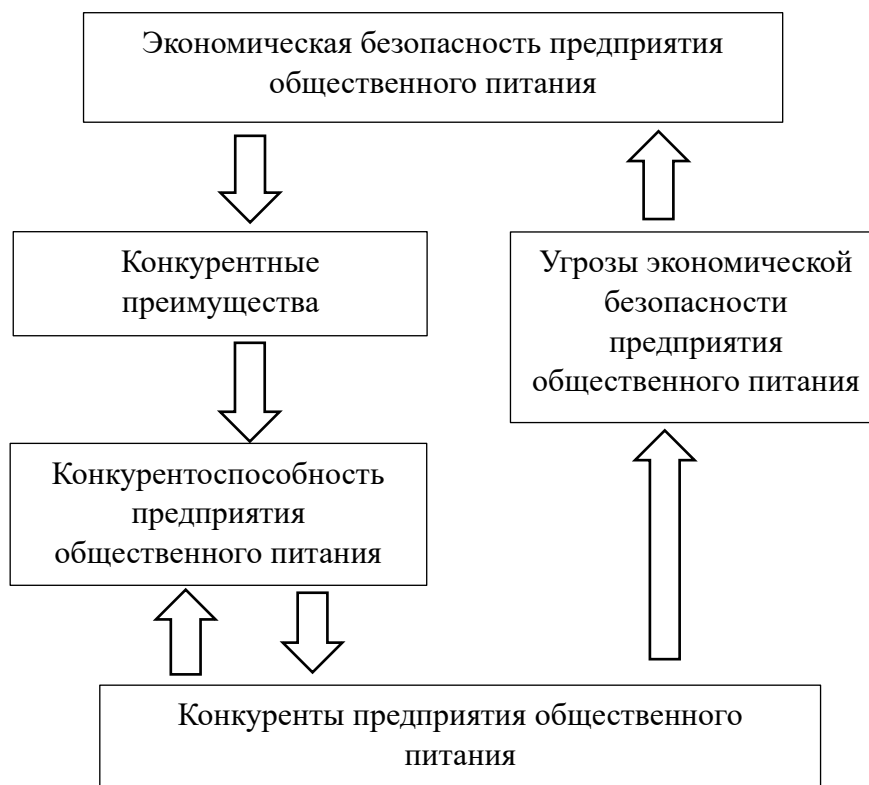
Экономическая безопасность предприятия общественного питания

Конкурентные преимущества

Угрозы экономической безопасности предприятия общественного питания

Конкурентоспособность предприятия общественного питания

Конкуренты предприятия общественного питания